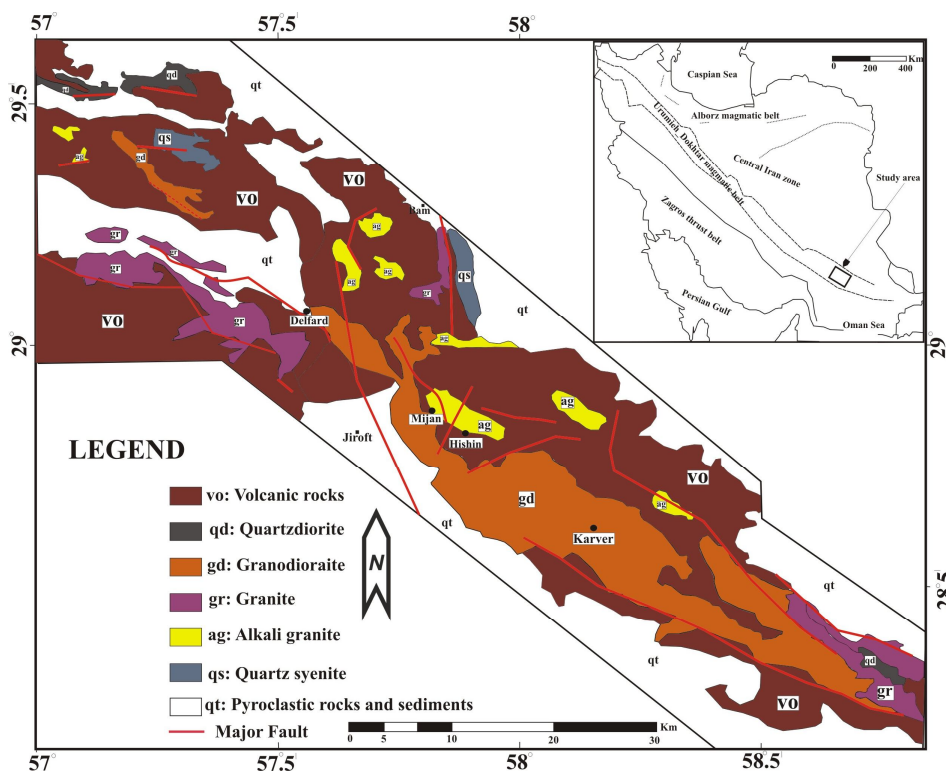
57° 57.5° 58°

29.5° 29° 29° 28.5°

Km
0 200 400
Caspian Sea
Alborz magmatic belt
Urumieh_Dokhtar magmatic belt
Central Iran zone
Study area
Zagros thrust belt
Persian Gulf
Oman Sea

qd qt qs ag gd vo vo gr gr vo ag ag qs ag gr gr Ram qt Delfard ag qt Mijan ag ag Hishin Jiroft vo gd ag Karver qt qt qt vo gd gr

LEGEND

vo: Volcanic rocks
qd: Quartzdiorite
gd: Granodioraite
gr: Granite
ag: Alkali granite
qs: Quartz syenite
qt: Pyroclastic rocks and sediments
Major Fault

N

0 5 10 20 30 Km

57° 57.5° 58° 58.5°